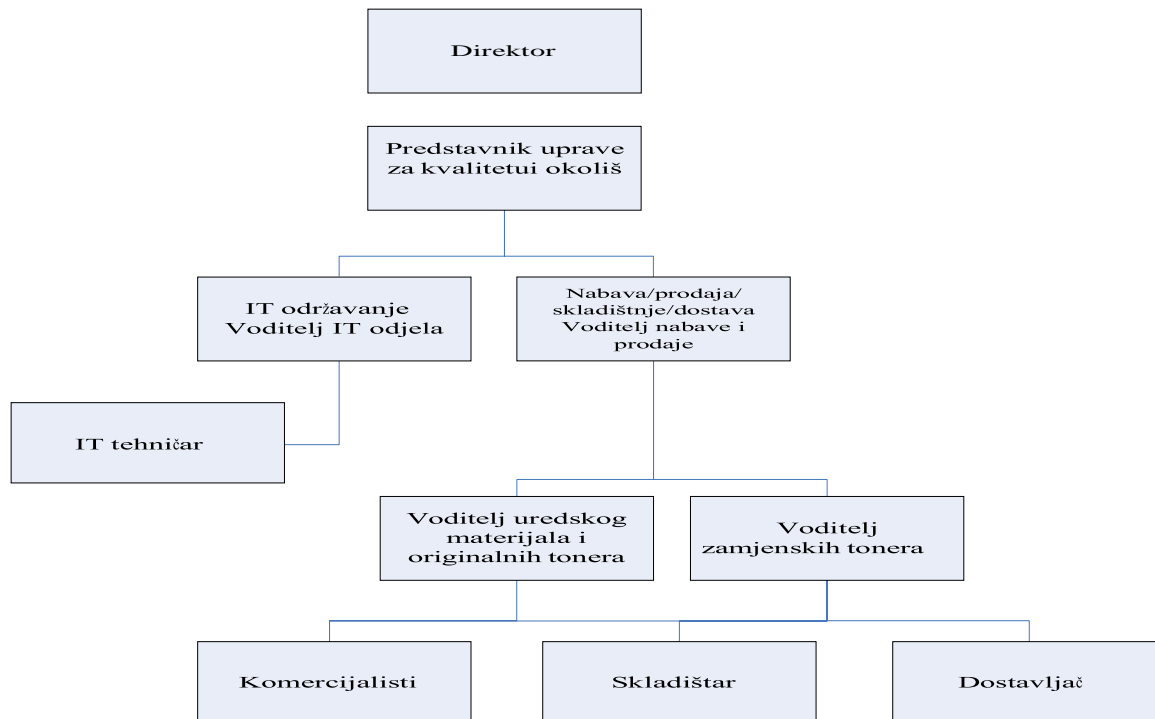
Direktor

Predstavnik uprave za kvalitetui okoliš

IT održavanje Voditelj IT odjela

Nabava/prodaja/ skladištnje/dostava Voditelj nabave i prodaje

IT tehničar

Voditelj uredskog materijala i originalnih tonera

Voditelj zamjenskih tonera

Komercijalisti

Skladištar

Dostavljač